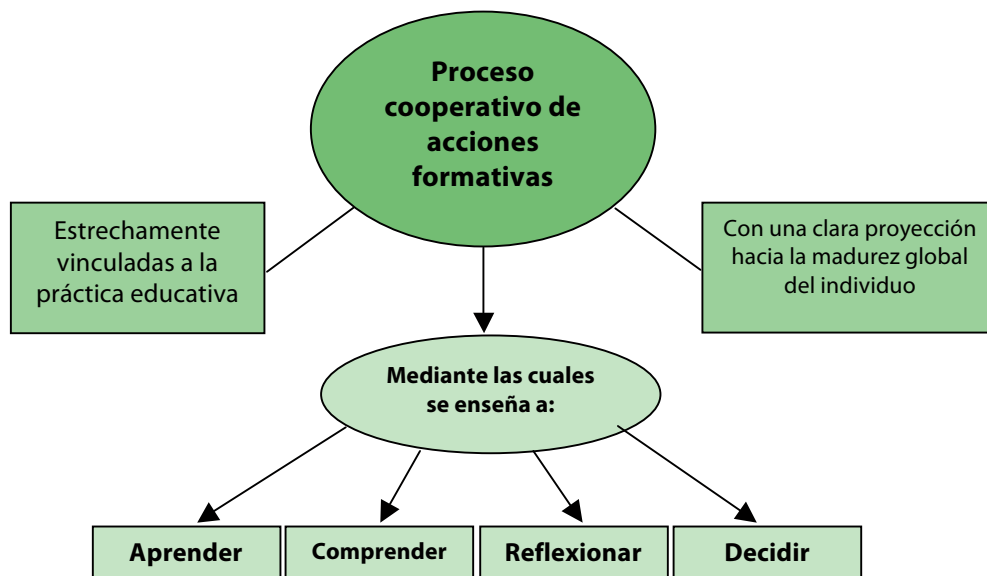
Proceso cooperativo de acciones formativas

Estrechamente vinculadas a la práctica educativa

Con una clara proyección hacia la madurez global del individuo

Mediante las cuales se enseña a:

Aprender

Comprender

Reflexionar

Decidir